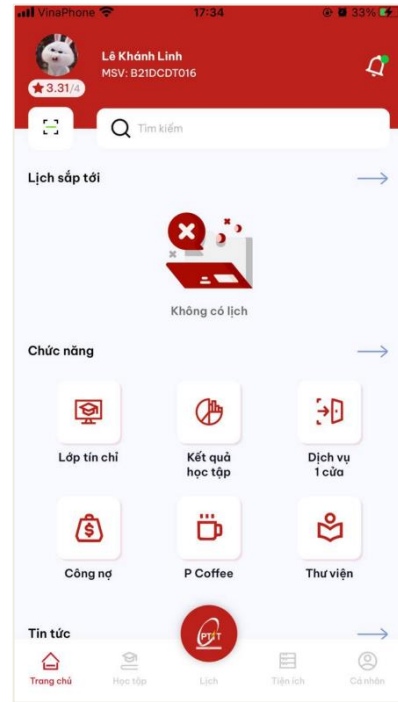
VinaPhone 17:34 33%

Lê Khánh Linh
MSV: B21DCDT016

3.31/4

Tìm kiếm

Lịch sắp tới

Không có lịch

Chức năng

Lớp tín chỉ

Kết quả học tập

Dịch vụ 1 cửa

Công nợ

P Coffee

Thư viện

Tin tức

PTIT

Trang chủ

Học tập

Lịch

Tiện ích

Cá nhân